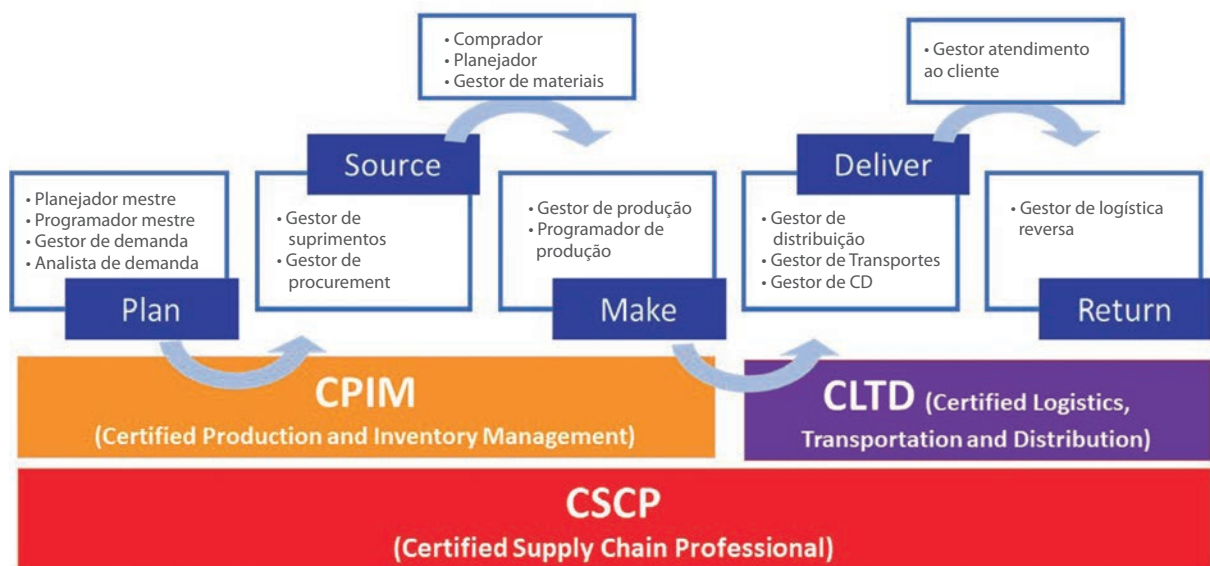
• Comprador
• Planejador
• Gestor de materiais

• Gestor atendimento ao cliente

• Planejador mestre
• Programador mestre
• Gestor de demanda
• Analista de demanda

Plan

Source

• Gestor de suprimentos
• Gestor de procurement

• Gestor de produção
• Programador de produção

Make

Deliver

• Gestor de distribuição
• Gestor de Transportes
• Gestor de CD

• Gestor de logística reversa

Return

CPIM
(Certified Production and Inventory Management)

CLTD (Certified Logistics, Transportation and Distribution)

CSCP
(Certified Supply Chain Professional)